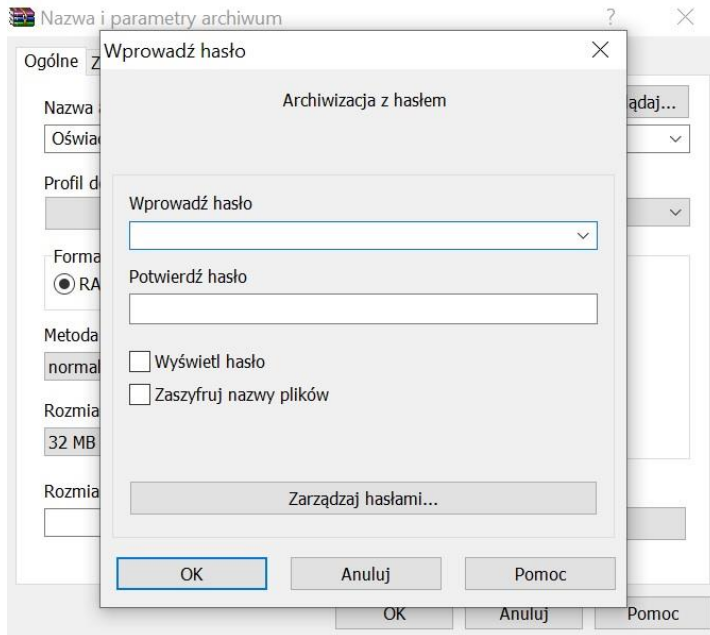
Nazwa i parametry archiwum
?
Ogólne
Z
Nazwa
Oświad
Profil d
Forma
RA
Metoda
normal
Rozmia
32 MB
Rozmia
ądaj...
OK
Anuluj
Pomoc

Wprowadź hasło
Archiwizacja z hasłem
Wprowadź hasło
Potwierdź hasło
Wyświetl hasło
Zaszyfruj nazwy plików
Zarządzaj hasłami...
OK
Anuluj
Pomoc